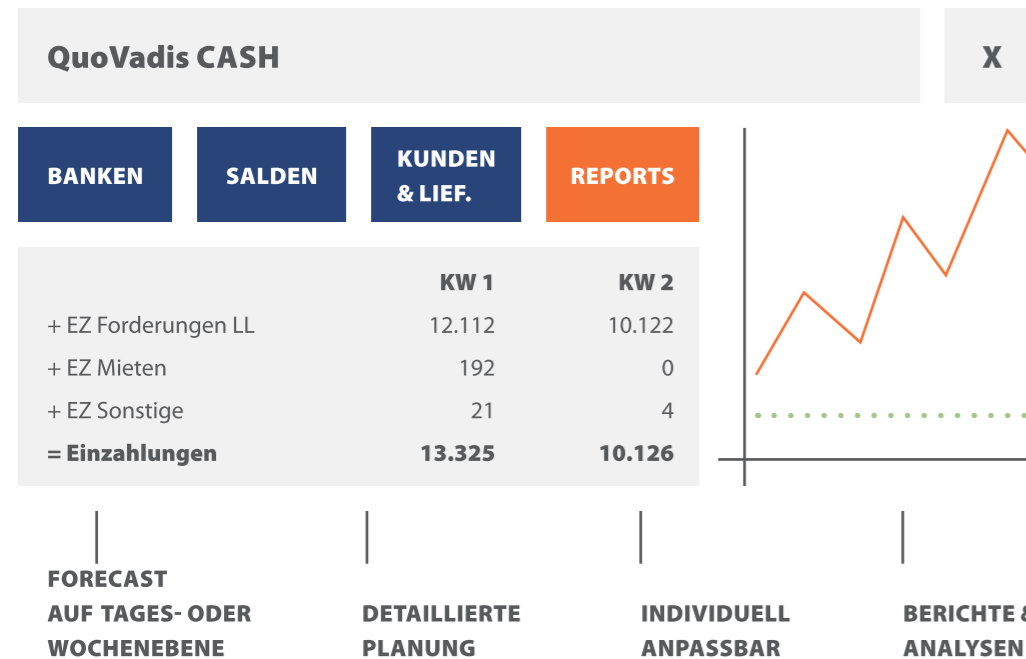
QuoVadis CASH

X

BANKEN

SALDEN

KUNDEN & LIEF.

REPORTS

| | KW 1 | KW 2 |
|---|---|---|
| + EZ Forderungen LL | 12.112 | 10.122 |
| + EZ Mieten | 192 | 0 |
| + EZ Sonstige | 21 | 4 |
| **= Einzahlungen** | **13.325** | **10.126** |

FORECAST AUF TAGES- ODER WOCHENEBENE

DETAILLIERTE PLANUNG

INDIVIDUELL ANPASSBAR

BERICHTE & ANALYSEN